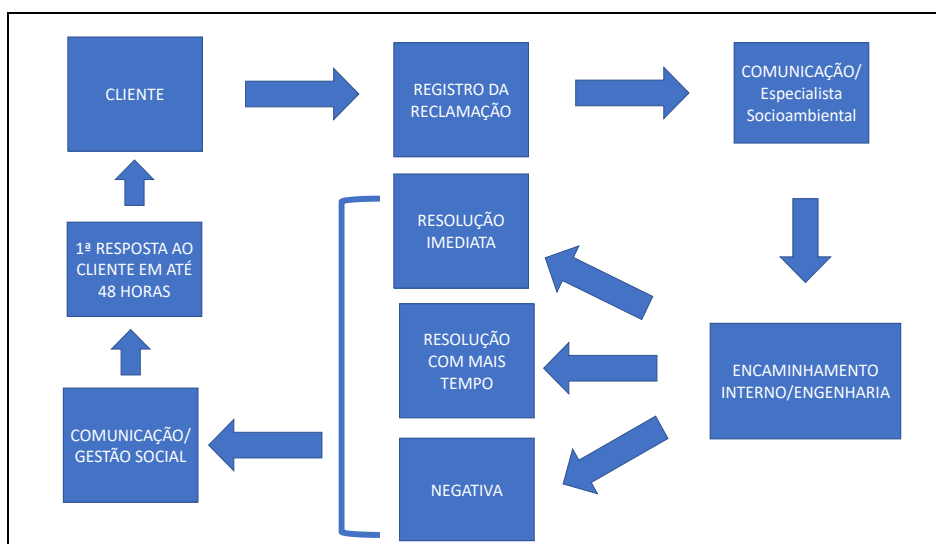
CLIENTE

REGISTRO DA RECLAMAÇÃO

COMUNICAÇÃO/ Especialista Socioambiental

ENCAMINHAMENTO INTERNO/ENGENHARIA

RESOLUÇÃO IMEDIATA

RESOLUÇÃO COM MAIS TEMPO

NEGATIVA

COMUNICAÇÃO/ GESTÃO SOCIAL

1ª RESPOSTA AO CLIENTE EM ATÉ 48 HORAS